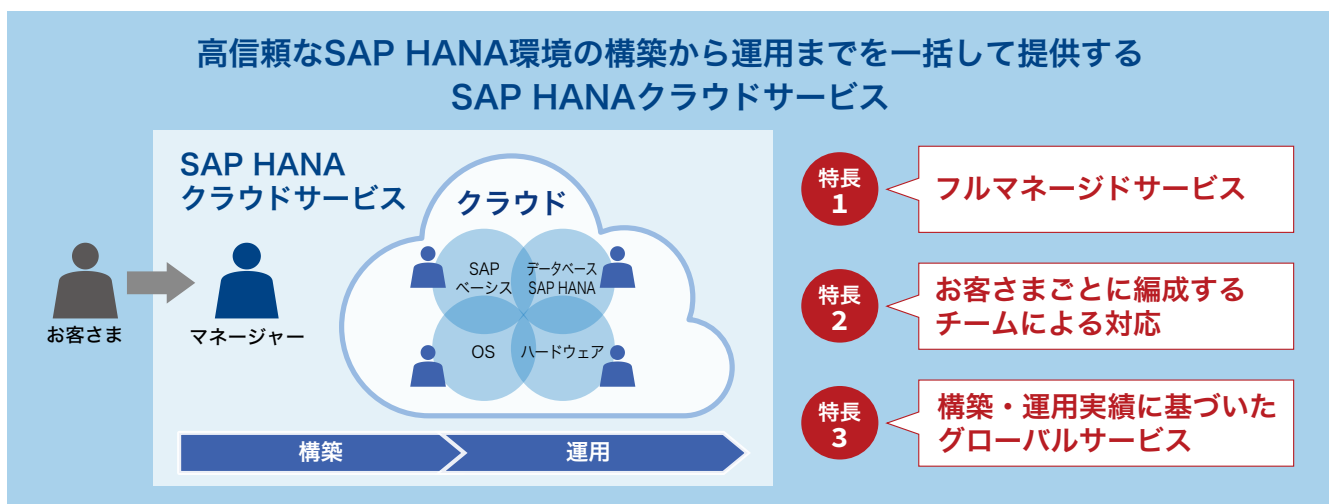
高信頼なSAP HANA環境の構築から運用までを一括して提供する
SAP HANAクラウドサービス

SAP HANA
クラウドサービス

クラウド

SAP
ベーシス

データベース
SAP HANA

OS

ハードウェア

お客さま

マネージャー

構築

運用

特長
1

フルマネージドサービス

特長
2

お客さまごとに編成する
チームによる対応

特長
3

構築・運用実績に基づいた
グローバルサービス